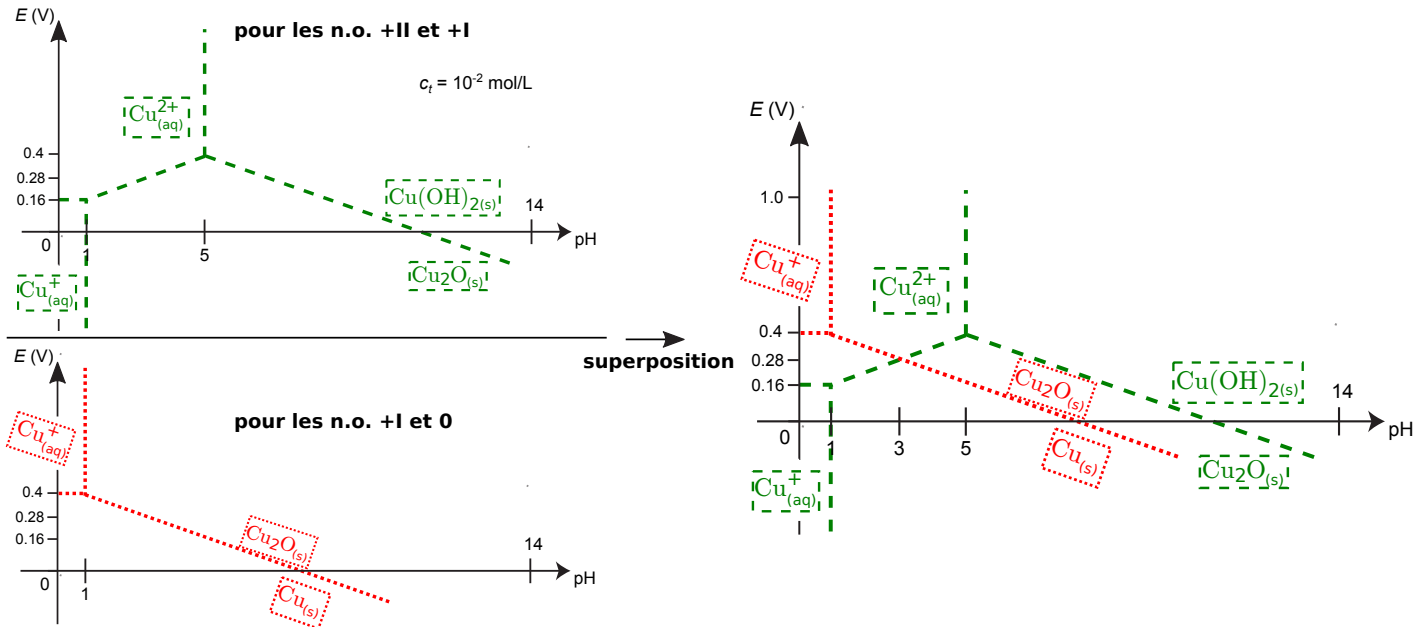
E (V)

pour les n.o. +II et +I

$c_t = 10^{-2}$ mol/L

$Cu^{2+}_{(aq)}$

0.4
0.28
0.16

$Cu(OH)_{2(s)}$

14

0

1

5

pH

$Cu_2O_{(s)}$

$Cu^{+}_{(aq)}$

E (V)

pour les n.o. +I et 0

$Cu^{+}_{(aq)}$

0.4
0.28
0.16

$Cu_2O_{(s)}$

14

0

1

pH

$Cu_{(s)}$

superposition

E (V)

1.0

$Cu^{+}_{(aq)}$

$Cu^{2+}_{(aq)}$

0.4
0.28
0.16

$Cu_2O_{(s)}$

$Cu(OH)_{2(s)}$

14

0

1

3

5

pH

$Cu_{(s)}$

$Cu_2O_{(s)}$

$Cu^{+}_{(aq)}$